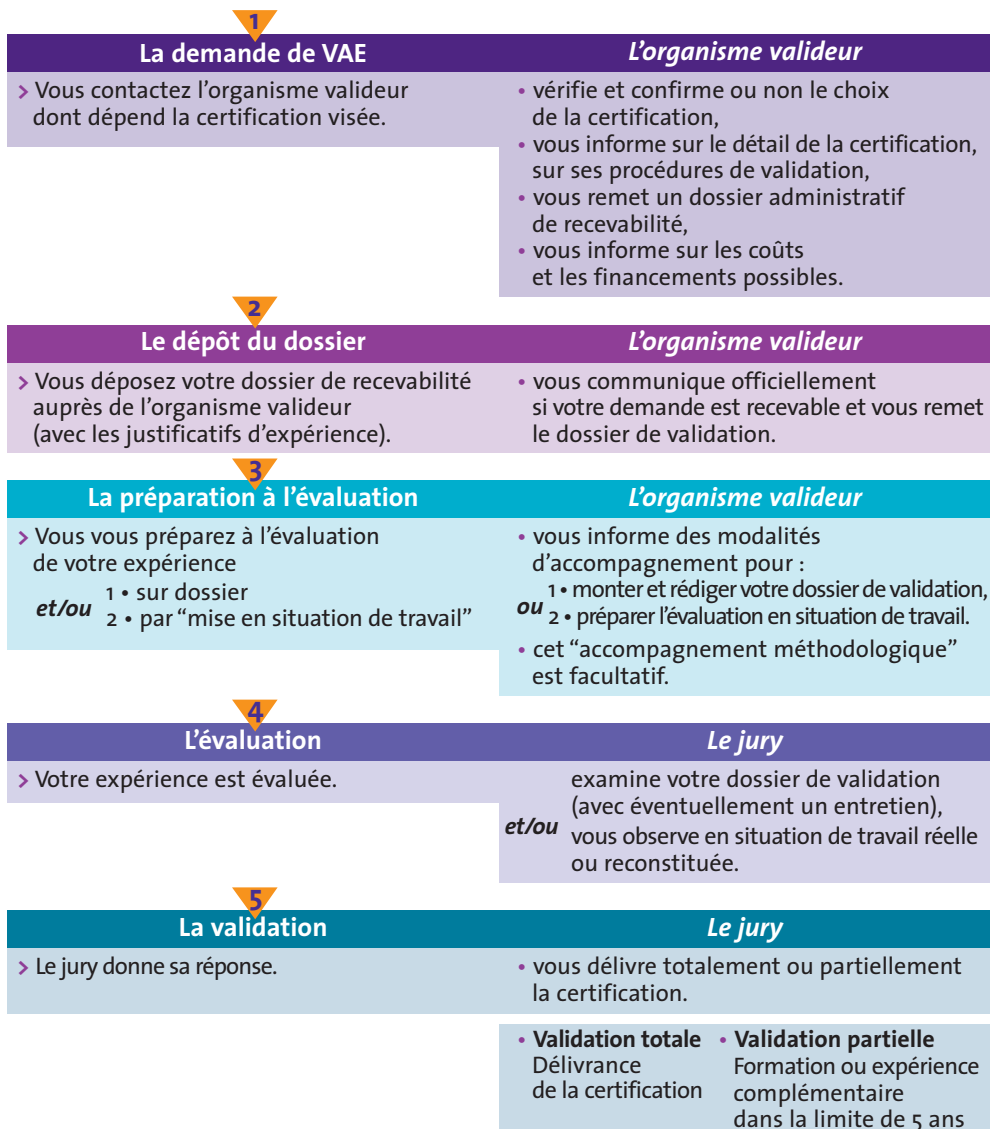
1

La demande de VAE

L'organisme valideur

› Vous contactez l'organisme valideur dont dépend la certification visée.

• vérifie et confirme ou non le choix de la certification,
• vous informe sur le détail de la certification, sur ses procédures de validation,
• vous remet un dossier administratif de recevabilité,
• vous informe sur les coûts et les financements possibles.

2

Le dépôt du dossier

L'organisme valideur

› Vous déposez votre dossier de recevabilité auprès de l'organisme valideur (avec les justificatifs d'expérience).

• vous communique officiellement si votre demande est recevable et vous remet le dossier de validation.

3

La préparation à l'évaluation

L'organisme valideur

› Vous vous préparez à l'évaluation de votre expérience
1 • sur dossier
et/ou
2 • par "mise en situation de travail"

• vous informe des modalités d'accompagnement pour :
1 • monter et rédiger votre dossier de validation,
ou
2 • préparer l'évaluation en situation de travail.
• cet "accompagnement méthodologique" est facultatif.

4

L'évaluation

Le jury

› Votre expérience est évaluée.

examine votre dossier de validation (avec éventuellement un entretien),
et/ou
vous observe en situation de travail réelle ou reconstituée.

5

La validation

Le jury

› Le jury donne sa réponse.

• vous délivre totalement ou partiellement la certification.

• Validation totale
Délivrance de la certification

• Validation partielle
Formation ou expérience complémentaire dans la limite de 5 ans